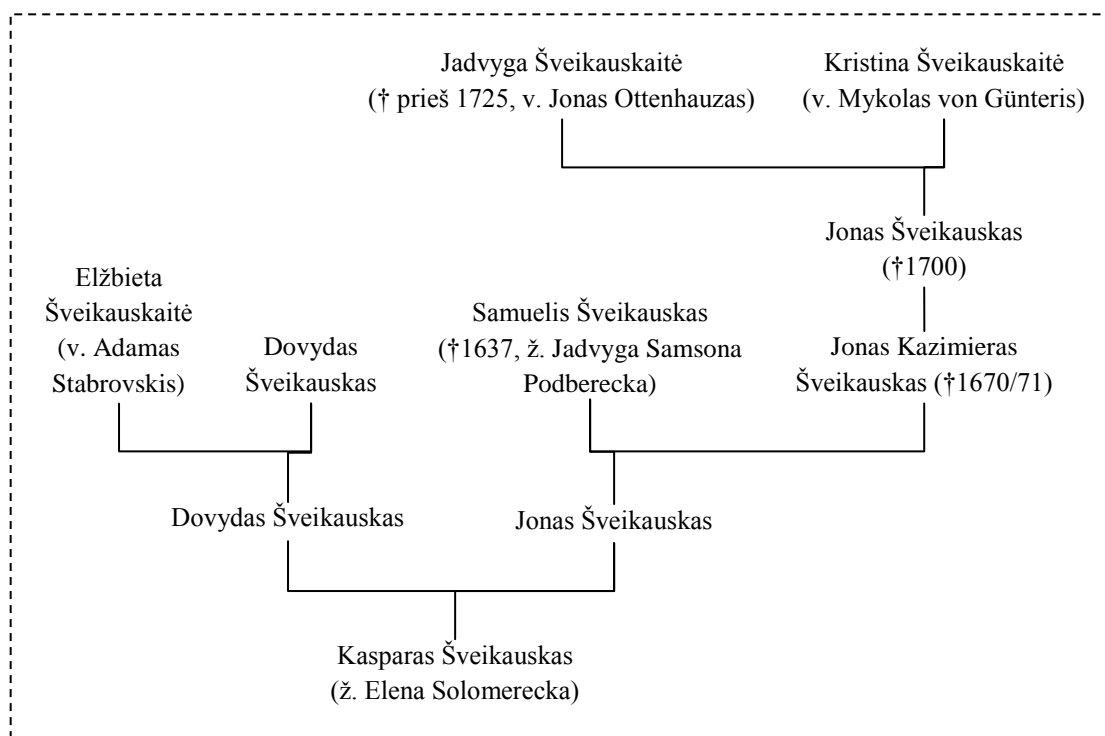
Jadvyga Šveikauskaitė († prieš 1725, v. Jonas Ottenhauzas)

Kristina Šveikauskaitė (v. Mykolas von Günteris)

Jonas Šveikauskas (†1700)

Elžbieta Šveikauskaitė (v. Adamas Stabrovskis)

Dovydas Šveikauskas

Samuelis Šveikauskas (†1637, ž. Jadvyga Samsona Podberecka)

Jonas Kazimieras Šveikauskas (†1670/71)

Dovydas Šveikauskas

Jonas Šveikauskas

Kasparas Šveikauskas (ž. Elena Solomerecka)